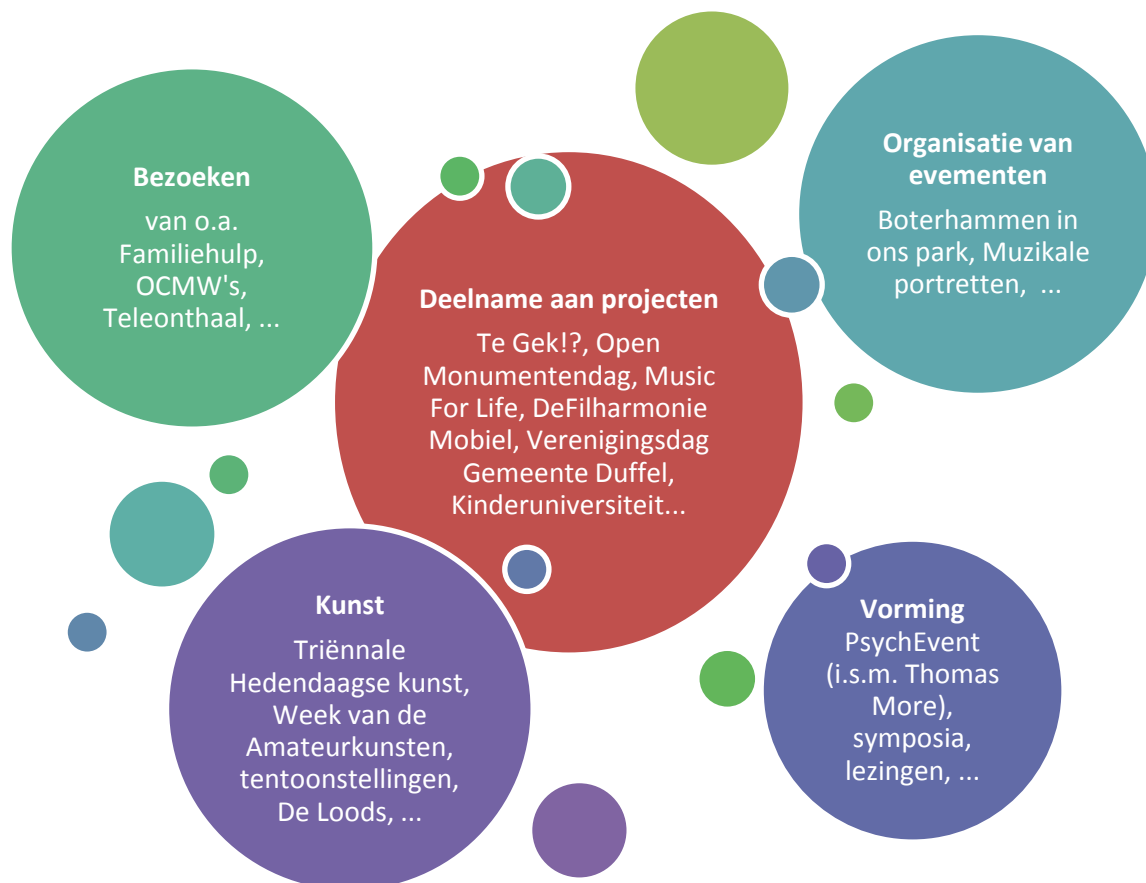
Bezoeken

van o.a. Familiehulp, OCMW's, Teleonthaal, ...

Deelname aan projecten

Te Gek!?, Open Monumentendag, Music For Life, DeFilharmonie Mobiel, Verenigingsdag Gemeente Duffel, Kinderuniversiteit...

Organisatie van evementen

Boterhammen in ons park, Muzikale portretten, ...

Kunst

Triënnale Hedendaagse kunst, Week van de Amateurkunsten, tentoonstellingen, De Loods, ...

Vorming

PsychEvent (i.s.m. Thomas More), symposia, lezingen, ...